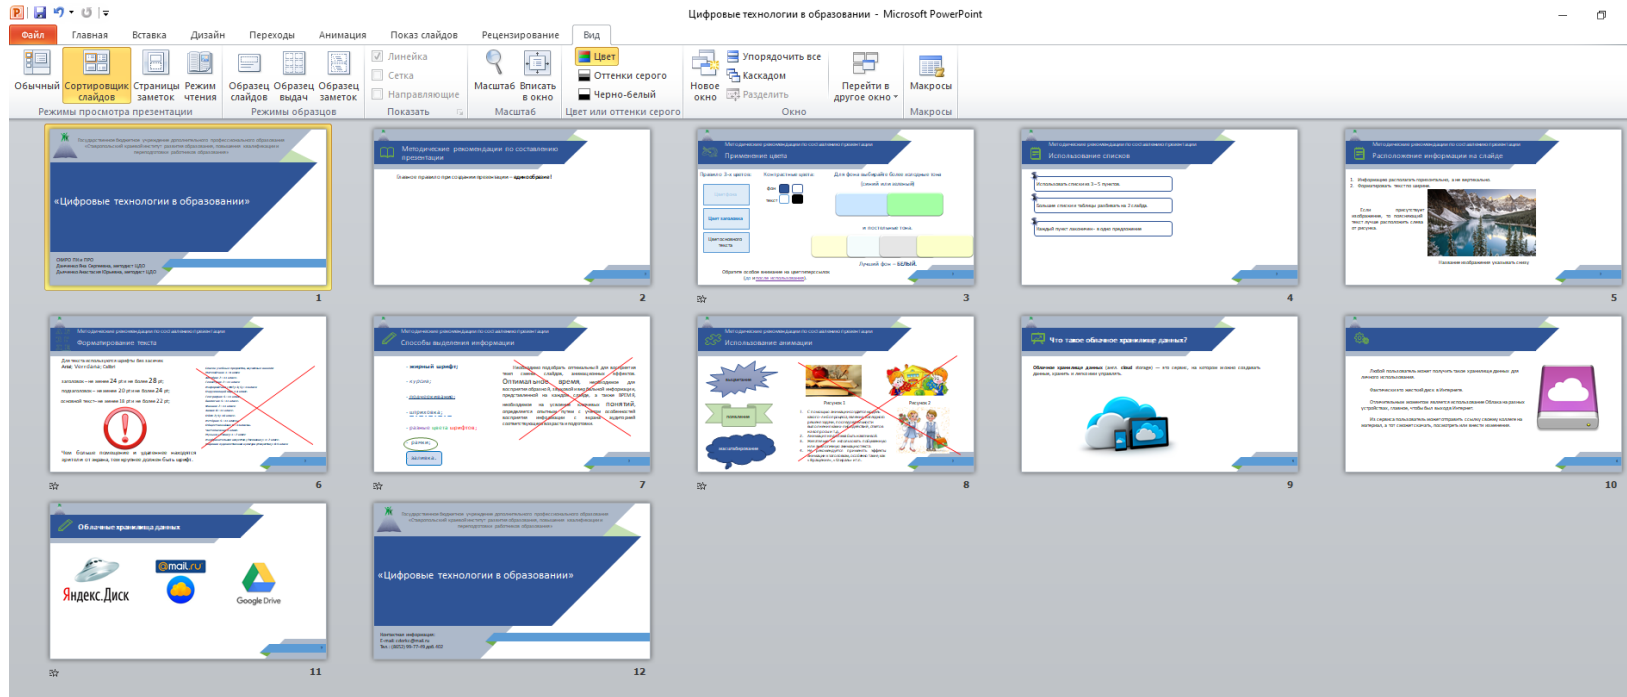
Цифровые технологии в образовании - Microsoft PowerPoint

Файл | Главная | Вставка | Дизайн | Переходы | Анимация | Показ слайдов | Рецензирование | Вид

Обычный | Сортировщик слайдов | Страницы заметок | Режим чтения
Режимы просмотра презентации
Образец слайдов | Образец выдач | Образец заметок
Режимы образцов
Линейка
Сетка
Направляющие
Показать
Масштаб | Вписать в окно
Масштаб
Цвет
Оттенки серого
Черно-белый
Цвет или оттенки серого
Новое окно
Упорядочить все
Каскадом
Разделить
Перейти в другое окно
Окно
Макросы
Макросы

«Цифровые технологии в образовании»
1

Методические рекомендации по составлению презентации
2

Применение цвета
3

Использование списков
4

Расположение информации на слайде
5

Форматирование текста
6

Способы выделения информации
7

Использование анимации
8

Что такое облачное хранилище данных?
9

10

Облачные хранилища данных
Яндекс.Диск
@mail.ru
Google Drive
11

«Цифровые технологии в образовании»
12